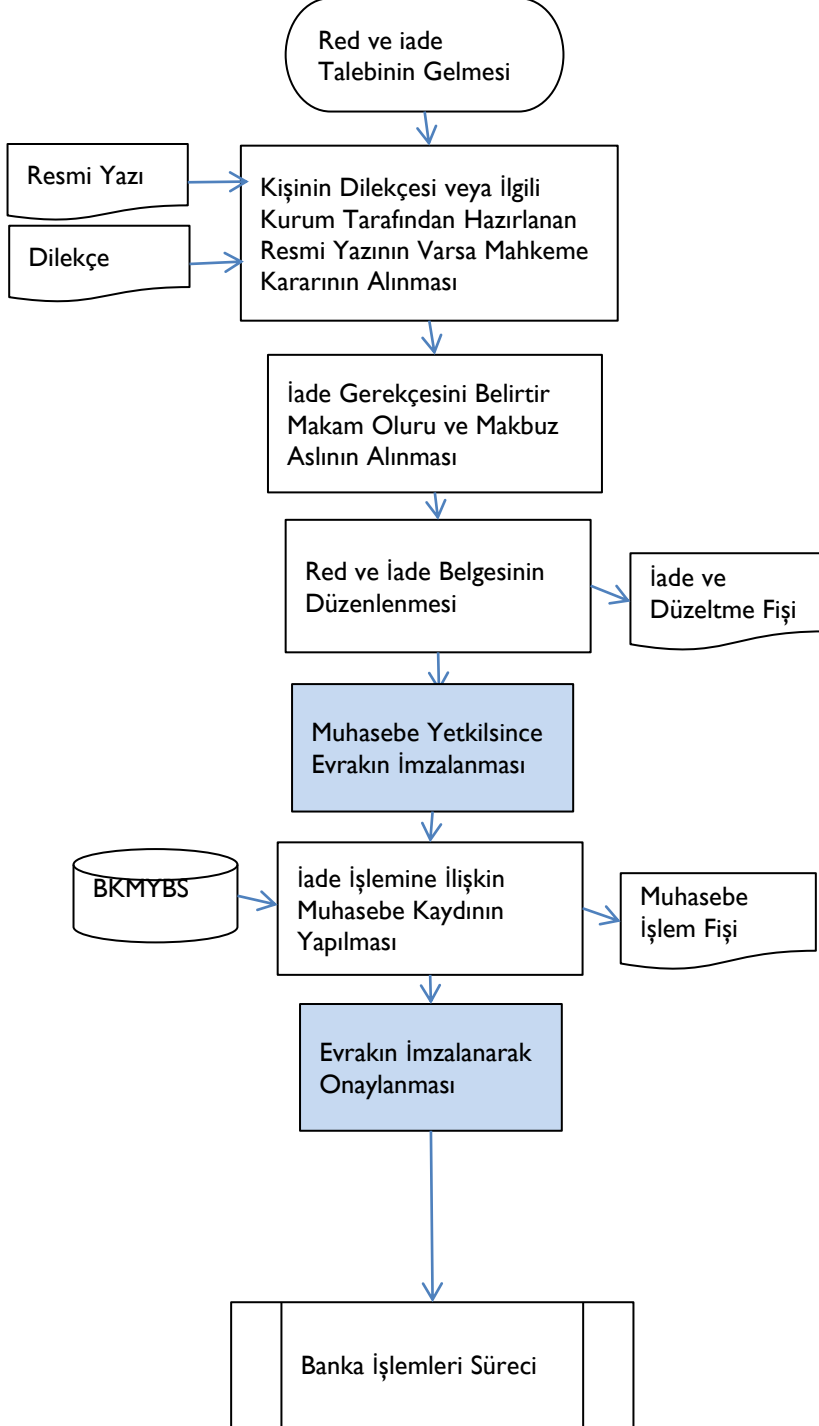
Red ve iade Talebinin Gelmesi

Resmi Yazı

Dilekçe

Kişinin Dilekçesi veya İlgili Kurum Tarafından Hazırlanan Resmi Yazının Varsa Mahkeme Kararının Alınması

İade Gerekçesini Belirtir Makam Oluru ve Makbuz Aslının Alınması

Red ve İade Belgesinin Düzenlenmesi

İade ve Düzeltme Fişi

Muhasebe Yetkilsince Evrakın İmzalanması

BKMYBS

İade İşlemine İlişkin Muhasebe Kaydının Yapılması

Muhasebe İşlem Fişi

Evrakın İmzalanarak Onaylanması

Banka İşlemleri Süreci